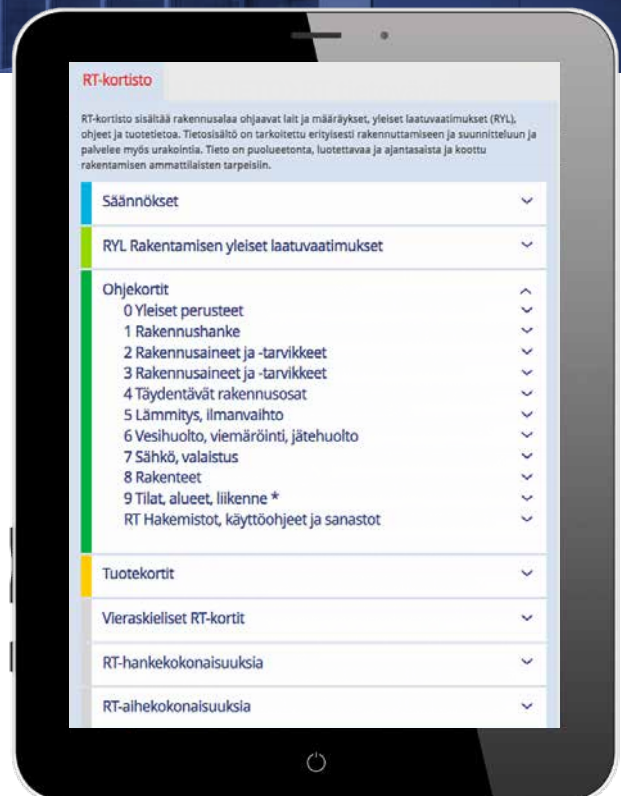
RT-kortisto

RT-kortisto sisältää rakennusalaa ohjaavat lait ja määräykset, yleiset laatuvaatimukset (RYL), ohjeet ja tuotetietoa. Tietosisältö on tarkoitettu erityisesti rakennuttamiseen ja suunnitteluun ja palvelee myös urakointia. Tieto on puolueetonta, luotettavaa ja ajantasaista ja koottu rakentamisen ammattilaisten tarpeisiin.

Säännökset

RYL Rakentamisen yleiset laatuvaatimukset

Ohjekortit
0 Yleiset perusteet
1 Rakennushanke
2 Rakennusaineet ja -tarvikkeet
3 Rakennusaineet ja -tarvikkeet
4 Täydentävät rakennusosat
5 Lämmitys, ilmanvaihto
6 Vesihuolto, viemäröinti, jätehuolto
7 Sähkö, valaistus
8 Rakenteet
9 Tilat, alueet, liikenne *
RT Hakemistot, käyttöohjeet ja sanastot

Tuotekortit

Vieraskieliset RT-kortit

RT-hankekokonaisuuksia

RT-aihekokonaisuuksia